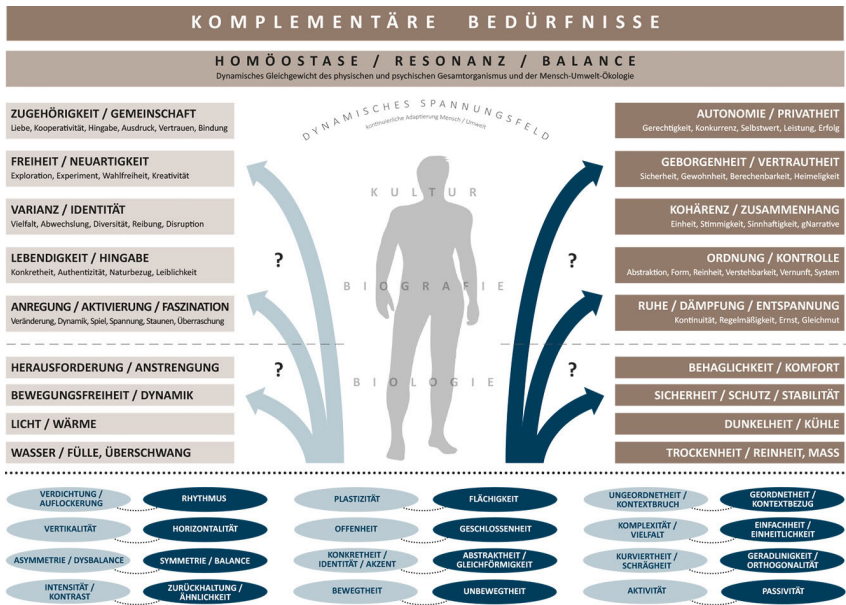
KOMPLEMENTÄRE BEDÜRFNISSE

HOMÖOSTASE / RESONANZ / BALANCE

Dynamisches Gleichgewicht des physischen und psychischen Gesamtorganismus und der Mensch-Umwelt-Ökologie

DYNAMISCHES SPANNUNGSFELD

kontinuierliche Adaptierung Mensch / Umwelt

ZUGEHÖRIGKEIT / GEMEINSCHAFT
Liebe, Kooperativität, Hingabe, Ausdruck, Vertrauen, Bindung

FREIHEIT / NEUARTIGKEIT
Exploration, Experiment, Wahlfreiheit, Kreativität

VARIANZ / IDENTITÄT
Vielfalt, Abwechslung, Diversität, Reibung, Disruption

LEBENDIGKEIT / HINGABE
Konkretheit, Authentizität, Naturbezug, Leiblichkeit

ANREGUNG / AKTIVIERUNG / FASZINATION
Veränderung, Dynamik, Spiel, Spannung, Staunen, Überraschung

HERAUSFORDERUNG / ANSTRENGUNG

BEWEGUNGSFREIHEIT / DYNAMIK

LICHT / WÄRME

WASSER / FÜLLE, ÜBERSCHWANG

KULTUR

BIOGRAFIE

BIOLOGIE

?

?

?

?

AUTONOMIE / PRIVATHEIT
Gerechtigkeit, Konkurrenz, Selbstwert, Leistung, Erfolg

GEBORGENHEIT / VERTRAUTHEIT
Sicherheit, Gewohnheit, Berechenbarkeit, Heimeligkeit

KOHÄRENZ / ZUSAMMENHANG
Einheit, Stimmigkeit, Sinnhaftigkeit, gNarrative

ORDNUNG / KONTROLLE
Abstraktion, Form, Reinheit, Verstehbarkeit, Vernunft, System

RUHE / DÄMPFUNG / ENTSPANNUNG
Kontinuität, Regelmäßigkeit, Ernst, Gleichmut

BEHAGLICHKEIT / KOMFORT

SICHERHEIT / SCHUTZ / STABILITÄT

DUNKELHEIT / KÜHLE

TROCKENHEIT / REINHEIT, MASS

VERDICHTUNG / AUFLOCKERUNG

RHYTHMUS

VERTIKALITÄT

HORIZONTALITÄT

ASYMMETRIE / DYSBALANCE

SYMMETRIE / BALANCE

INTENSITÄT / KONTRAST

ZURÜCKHALTUNG / ÄHNLICHKEIT

PLASTIZITÄT

FLÄCHIGKEIT

OFFENHEIT

GESCHLOSSENHEIT

KONKRETHEIT / IDENTITÄT / AKZENT

ABSTRAKTHEIT / GLEICHFÖRMIGKEIT

BEWEGTHEIT

UNBEWEGTHEIT

UNGEORDNETHEIT / KONTEXTBRUCH

GEORDNETHEIT / KONTEXTBEZUG

KOMPLEXITÄT / VIELFALT

EINFACHHEIT / EINHEITLICHKEIT

KURVIERTHEIT / SCHRÄGHEIT

GERADLINIGKEIT / ORTHOGONALITÄT

AKTIVITÄT

PASSIVITÄT